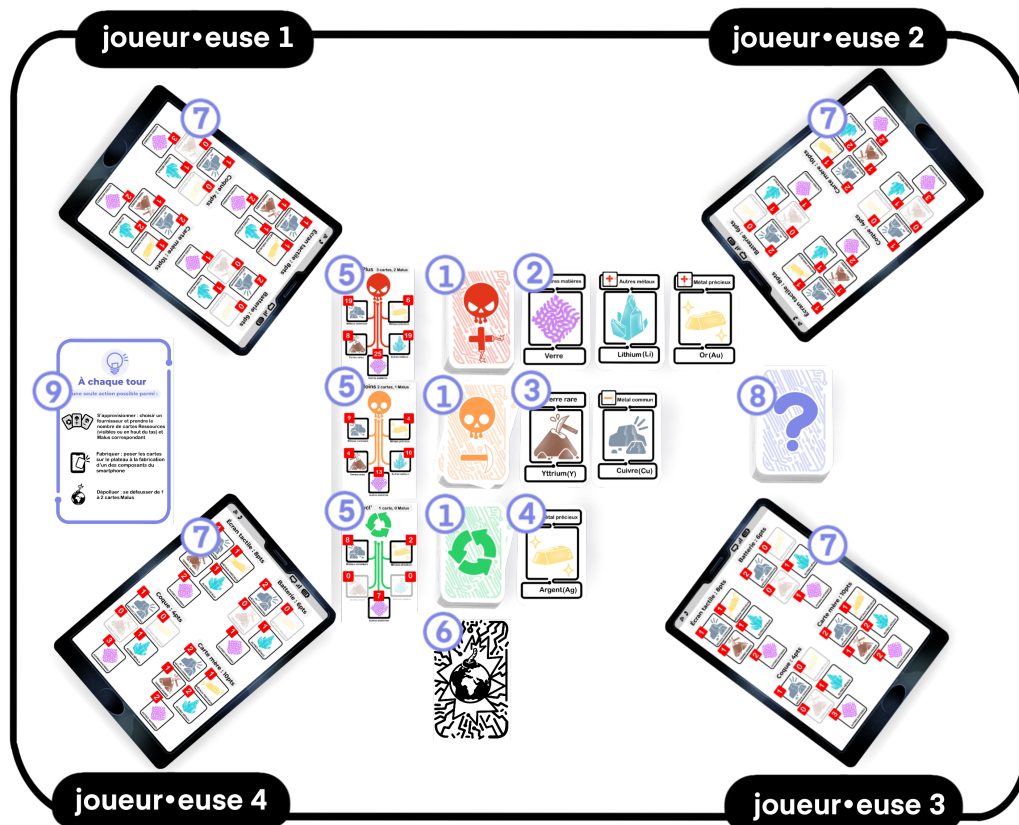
joueur•euse 1

joueur•euse 2

joueur•euse 4

joueur•euse 3

7

7

7

7

Coque : 4pts

Carte mère : 10pts

Écran tactile : 8pts

Batterie : 6pts

5

Plus 3 cartes, 2 Malus

10

6

8

19

5

Moins 2 cartes, 1 Malus

5

1 carte, 0 Malus

1

1

1

2

Autres matières

Verre

Autres métaux

Lithium (Li)

Métal précieux

Or (Au)

3

Terre rare

Yttrium(Y)

Métal commun

Cuivre(Cu)

4

Métal précieux

Argent(Ag)

6

8

9

À chaque tour

une seule action possible parmi :

S'approvisionner : choisir un fournisseur et prendre le nombre de cartes Ressources (visibles ou en haut du tas) et Malus correspondant

Fabriquer : poser les cartes sur le plateau à la fabrication d'un des composants du smartphone

Dépolluer : se défausser de 1 à 2 cartes Malus